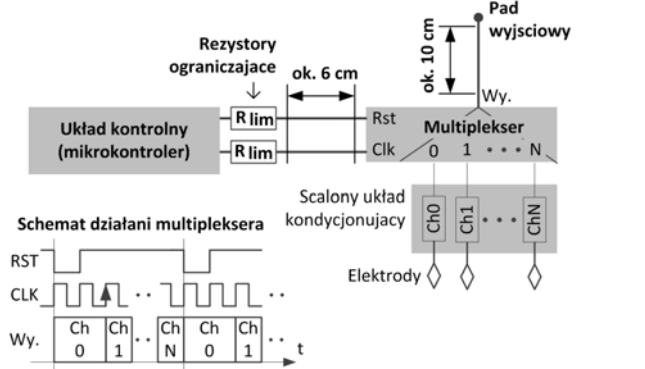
Pad wyjsciowy

ok. 10 cm

Rezystory ograniczajace

ok. 6 cm

Wy.

Układ kontrolny (mikrokontroler)

R lim

R lim

Rst

Clk

Multiplekser

0 1 • • • N

Scalony układ kondycjonujacy

Ch0

Ch1

• • •

ChN

Elektrody

Schemat działani multipleksera

RST

CLK

Wy.

| Ch 0 | Ch 1 | • • | Ch N | Ch 0 | Ch 1 | • • |
|---|---|---|---|---|---|---|

t